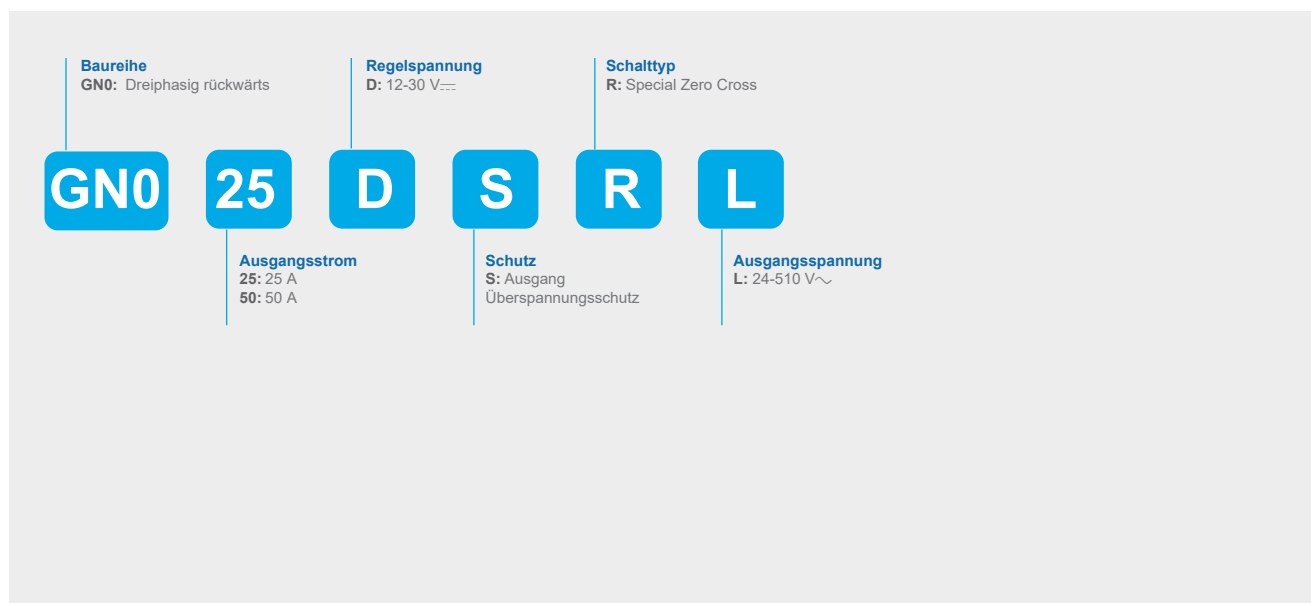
Baureihe
GN0: Dreiphasig rückwärts

Regelspannung
D: 12-30 V⎓

Schalttyp
R: Special Zero Cross

GN0 25 D S R L

Ausgangsstrom
25: 25 A
50: 50 A

Schutz
S: Ausgang Überspannungsschutz

Ausgangsspannung
L: 24-510 V∼